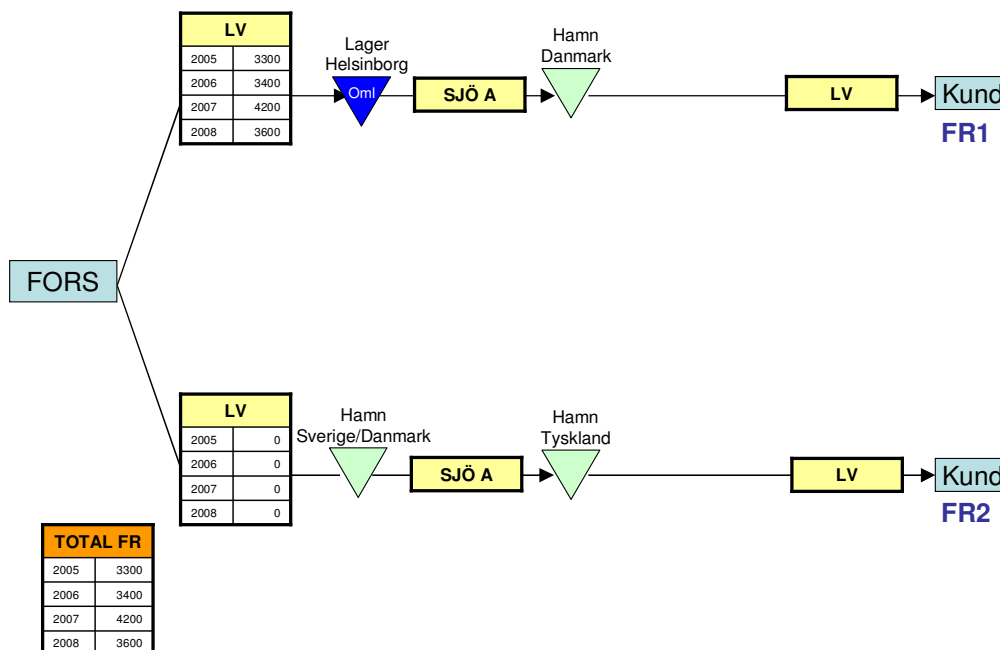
| LV | |
|---|---|
| 2005 | 3300 |
| 2006 | 3400 |
| 2007 | 4200 |
| 2008 | 3600 |

Lager Helsinborg

Oml

SJÖ A

Hamn Danmark

LV

Kund

FR1

FORS

| LV | |
|---|---|
| 2005 | 0 |
| 2006 | 0 |
| 2007 | 0 |
| 2008 | 0 |

Hamn Sverige/Danmark

SJÖ A

Hamn Tyskland

LV

Kund

FR2

| TOTAL FR | |
|---|---|
| 2005 | 3300 |
| 2006 | 3400 |
| 2007 | 4200 |
| 2008 | 3600 |